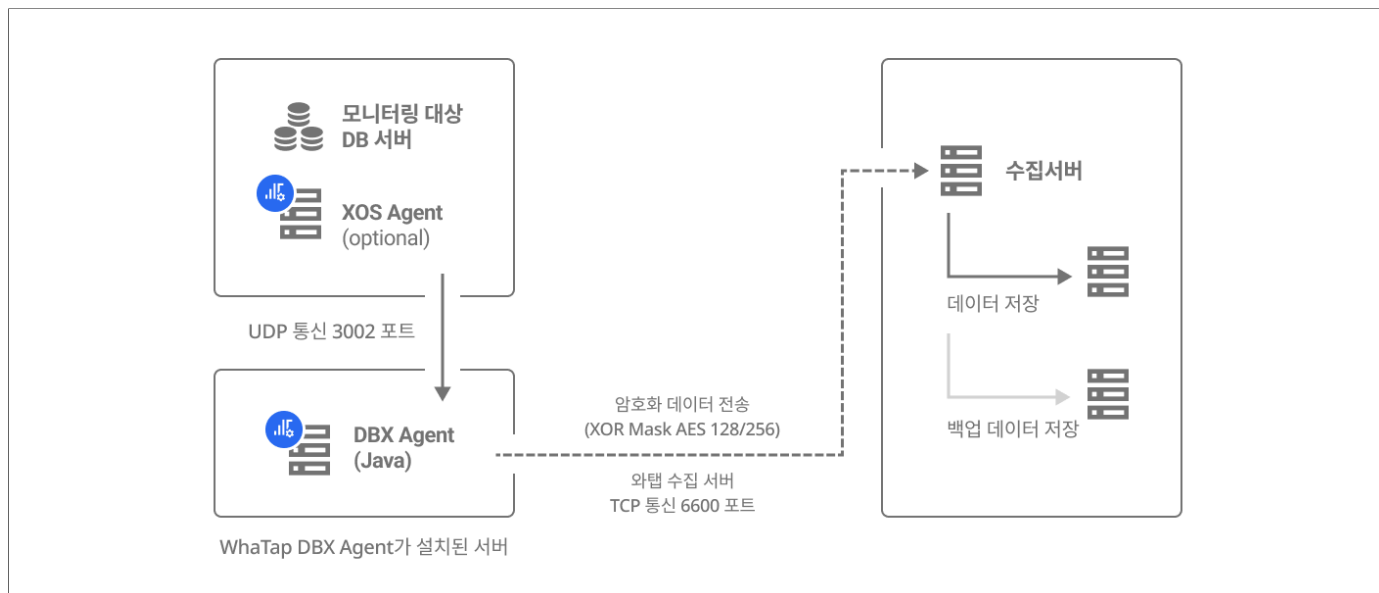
모니터링 대상
DB 서버

XOS Agent
(optional)

UDP 통신 3002 포트

DBX Agent
(Java)

WhaTap DBX Agent가 설치된 서버

암호화 데이터 전송
(XOR Mask AES 128/256)

와탭 수집 서버
TCP 통신 6600 포트

수집서버

데이터 저장

백업 데이터 저장